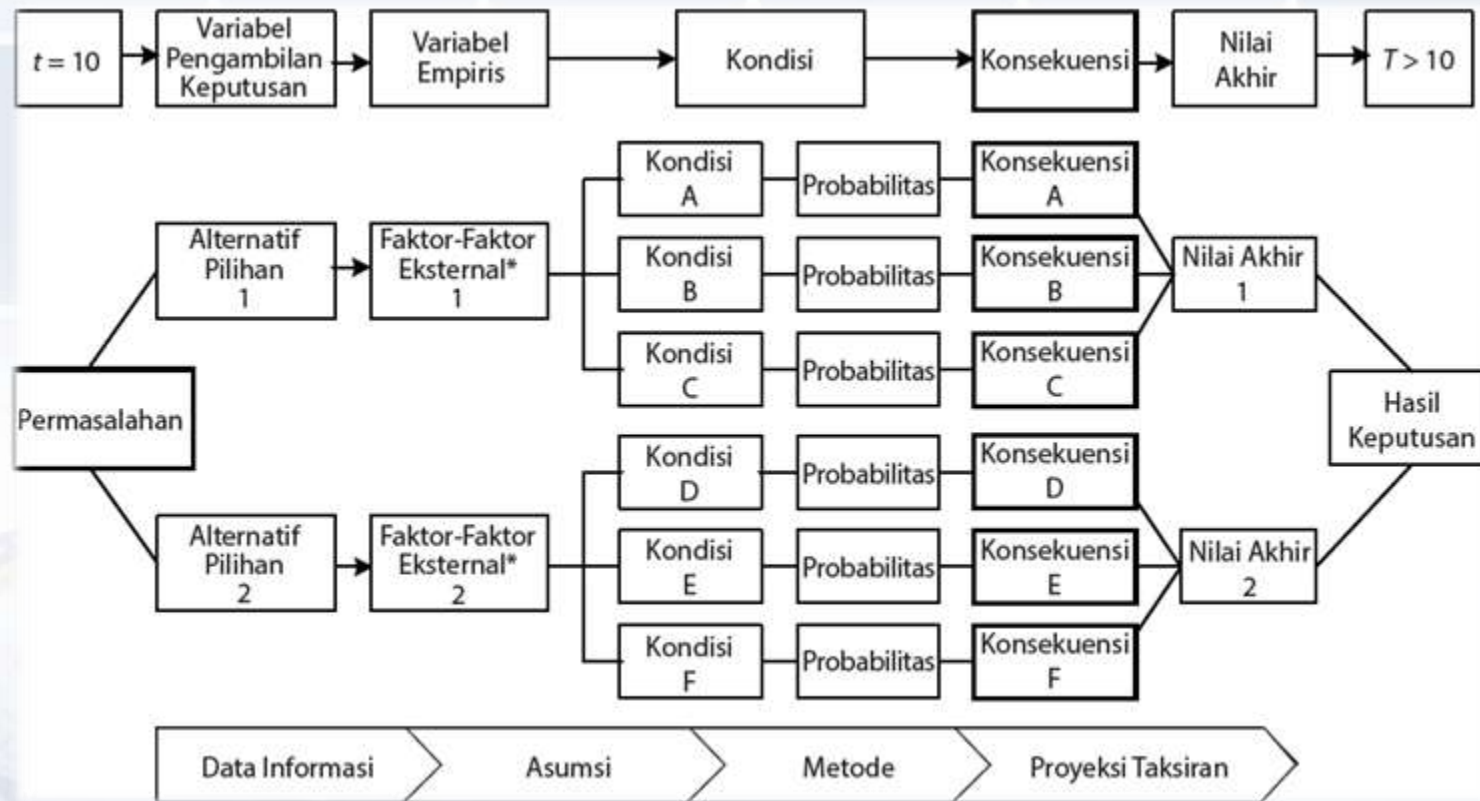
$t = 10$

Variabel Pengambilan Keputusan

Variabel Empiris

Kondisi

Konsekuensi

Nilai Akhir

$T > 10$

Permasalahan

Alternatif Pilihan 1

Faktor-Faktor Eksternal* 1

Kondisi A

Probabilitas

Konsekuensi A

Kondisi B

Probabilitas

Konsekuensi B

Kondisi C

Probabilitas

Konsekuensi C

Nilai Akhir 1

Alternatif Pilihan 2

Faktor-Faktor Eksternal* 2

Kondisi D

Probabilitas

Konsekuensi D

Kondisi E

Probabilitas

Konsekuensi E

Kondisi F

Probabilitas

Konsekuensi F

Nilai Akhir 2

Hasil Keputusan

Data Informasi

Asumsi

Metode

Proyeksi Taksiran